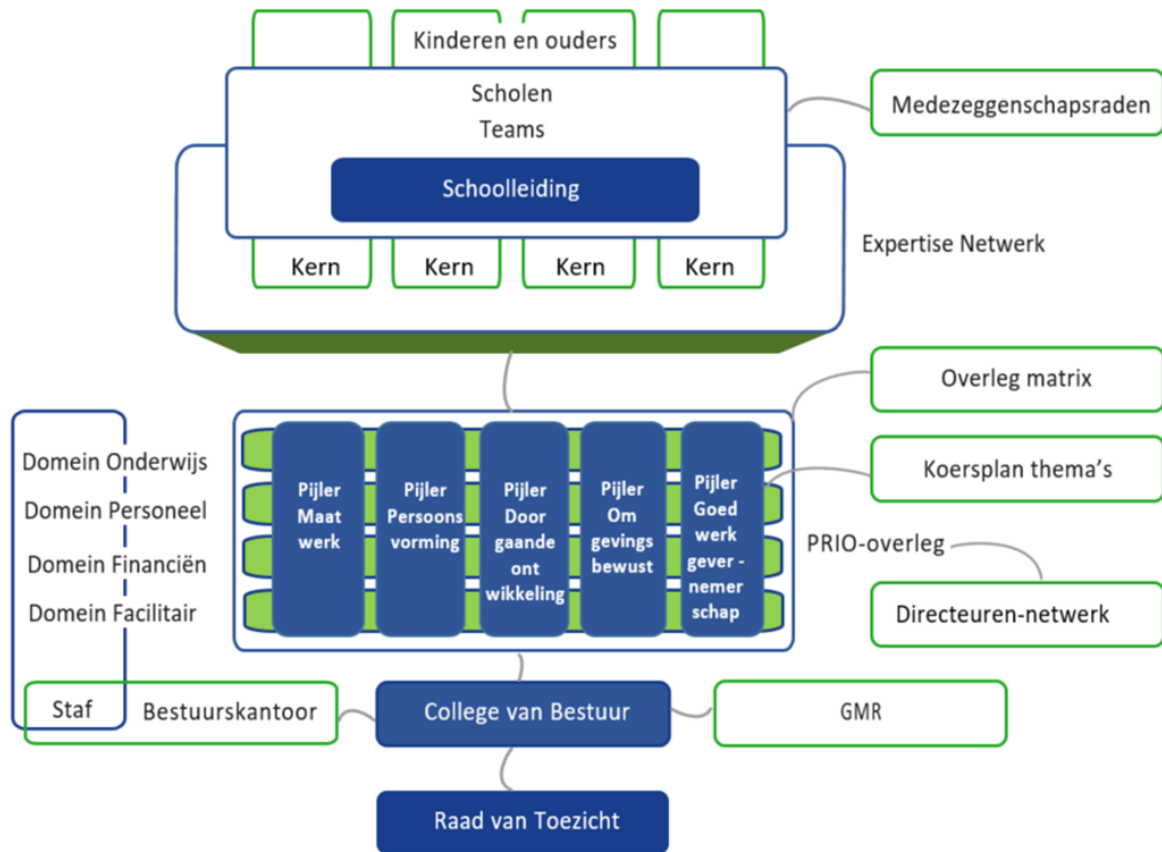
Kinderen en ouders

Scholen
Teams

Schoolleiding

Medezeggenschapsraden

Kern
Kern
Kern
Kern

Expertise Netwerk

Overleg matrix

Domein Onderwijs
Domein Personeel
Domein Financiën
Domein Facilitair

Pijler Maat werk

Pijler Persoons vorming

Pijler Door gaande ont wikkeling

Pijler Om gevings bewust

Pijler Goed werk gever - nemer schap

Koersplan thema's

PRIO-overleg

Directeuren-netwerk

Staf
Bestuurskantoor

College van Bestuur

GMR

Raad van Toezicht